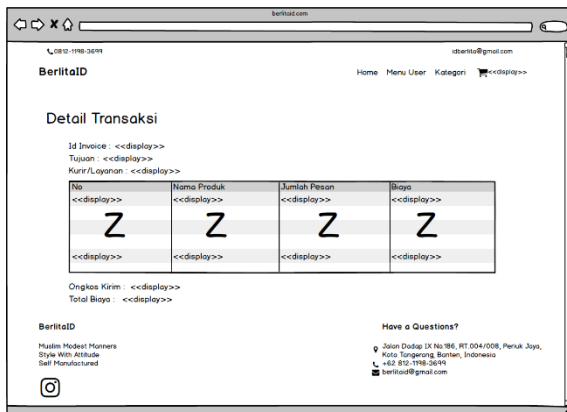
berlitaid.com

0812-1198-3699

idberlita@gmail.com

BerlitaID

Home Menu User Kategori <<display>>

Detail Transaksi

Id Invoice : <<display>>
Tujuan : <<display>>
Kurir/Layanan : <<display>>

| No | Nama Produk | Jumlah Pesan | Biaya |
|---|---|---|---|
| <<display>> | <<display>> | <<display>> | <<display>> |
| Z | Z | Z | Z |
| <<display>> | <<display>> | <<display>> | <<display>> |

Ongkos Kirim : <<display>>
Total Biaya : <<display>>

BerlitaID

Muslim Modest Manners
Style With Attitude
Self Manufactured

Have a Questions?

Jalan Dadap IX No.186, RT.004/008, Periuk Jaya, Kota Tangerang, Banten, Indonesia
+62 812-1198-3699
berlitaid@gmail.com